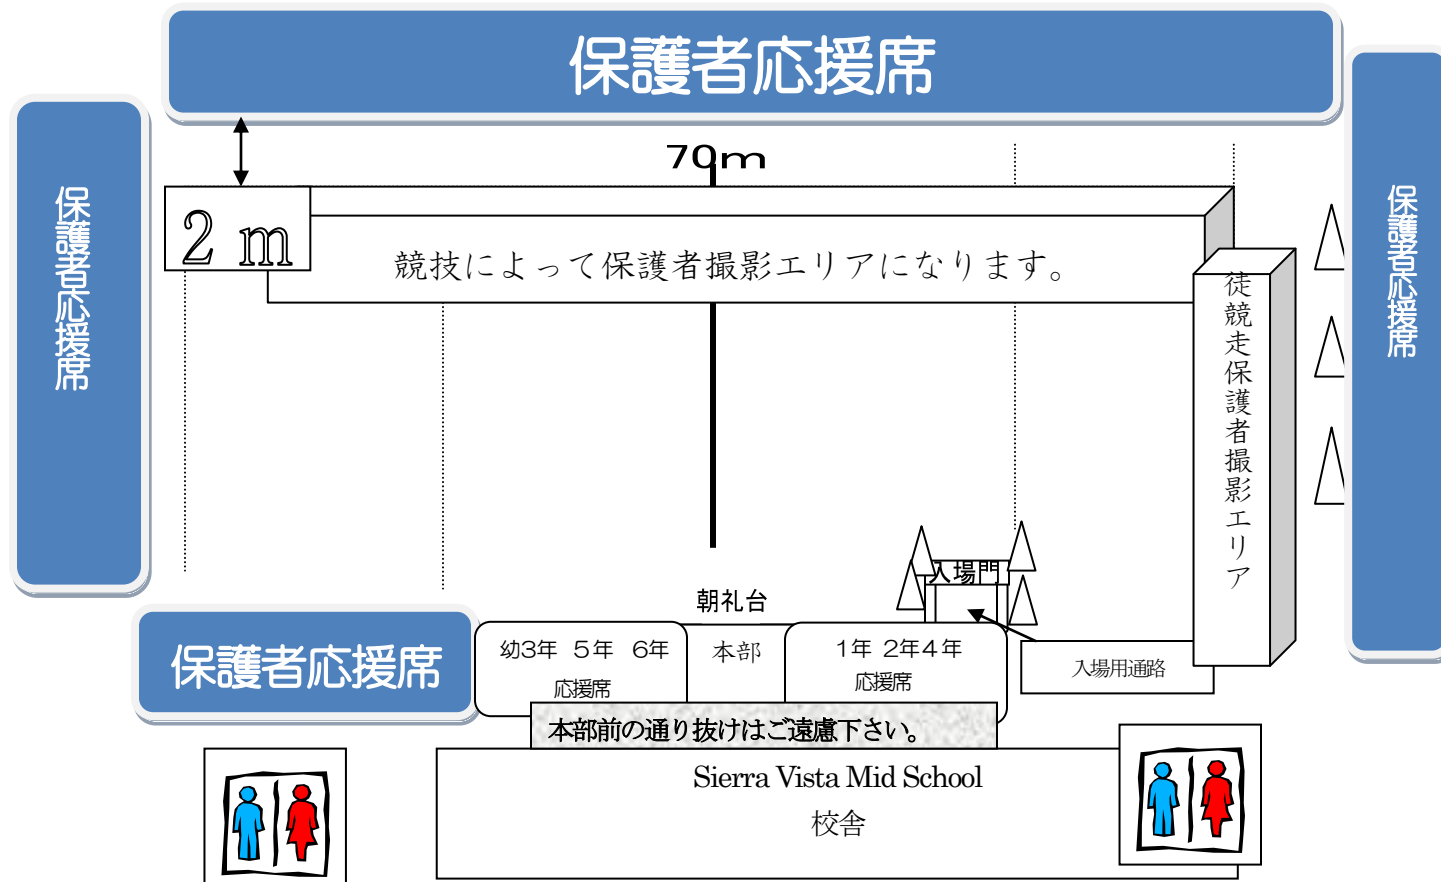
保護者応援席

保護者応援席

70m

2 m

競技によって保護者撮影エリアになります。

徒競走保護者撮影エリア

保護者応援席

入場門

朝礼台

保護者応援席

幼3年　5年　6年
応援席

本部

1年　2年4年
応援席

入場用通路

本部前の通り抜けはご遠慮下さい。

Sierra Vista Mid School
校舎